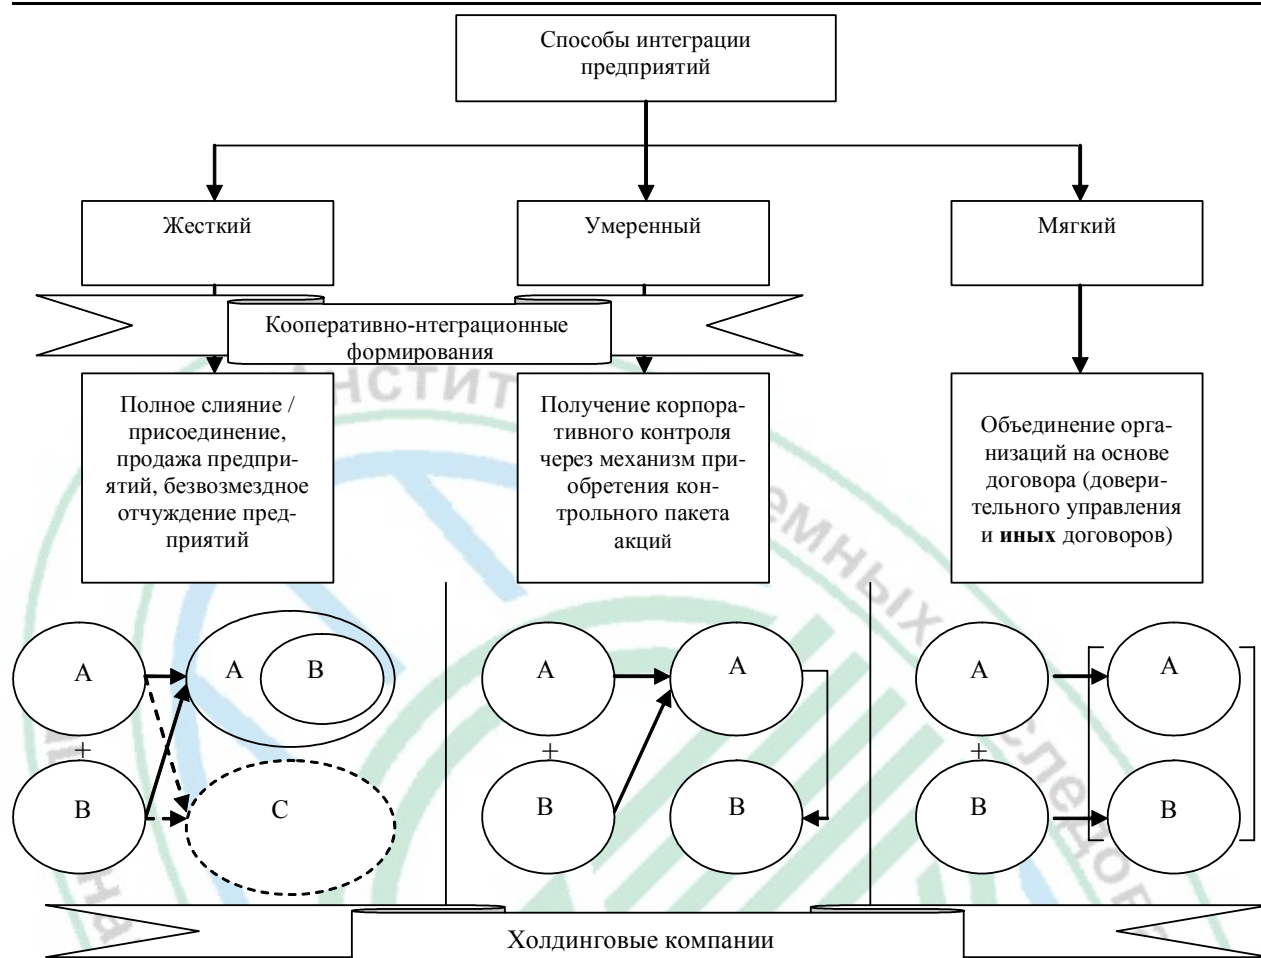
Способы интеграции предприятий

Жесткий

Умеренный

Мягкий

Кооперативно-нтеграционные формирования

Полное слияние / присоединение, продажа предприятий, безвозмездное отчуждение предприятий

Получение корпоративного контроля через механизм приобретения контрольного пакета акций

Объединение организаций на основе договора (доверительного управления и **иных** договоров)

A

+

B

A

B

C

A

+

B

A

B

A

+

B

A

B

Холдинговые компании